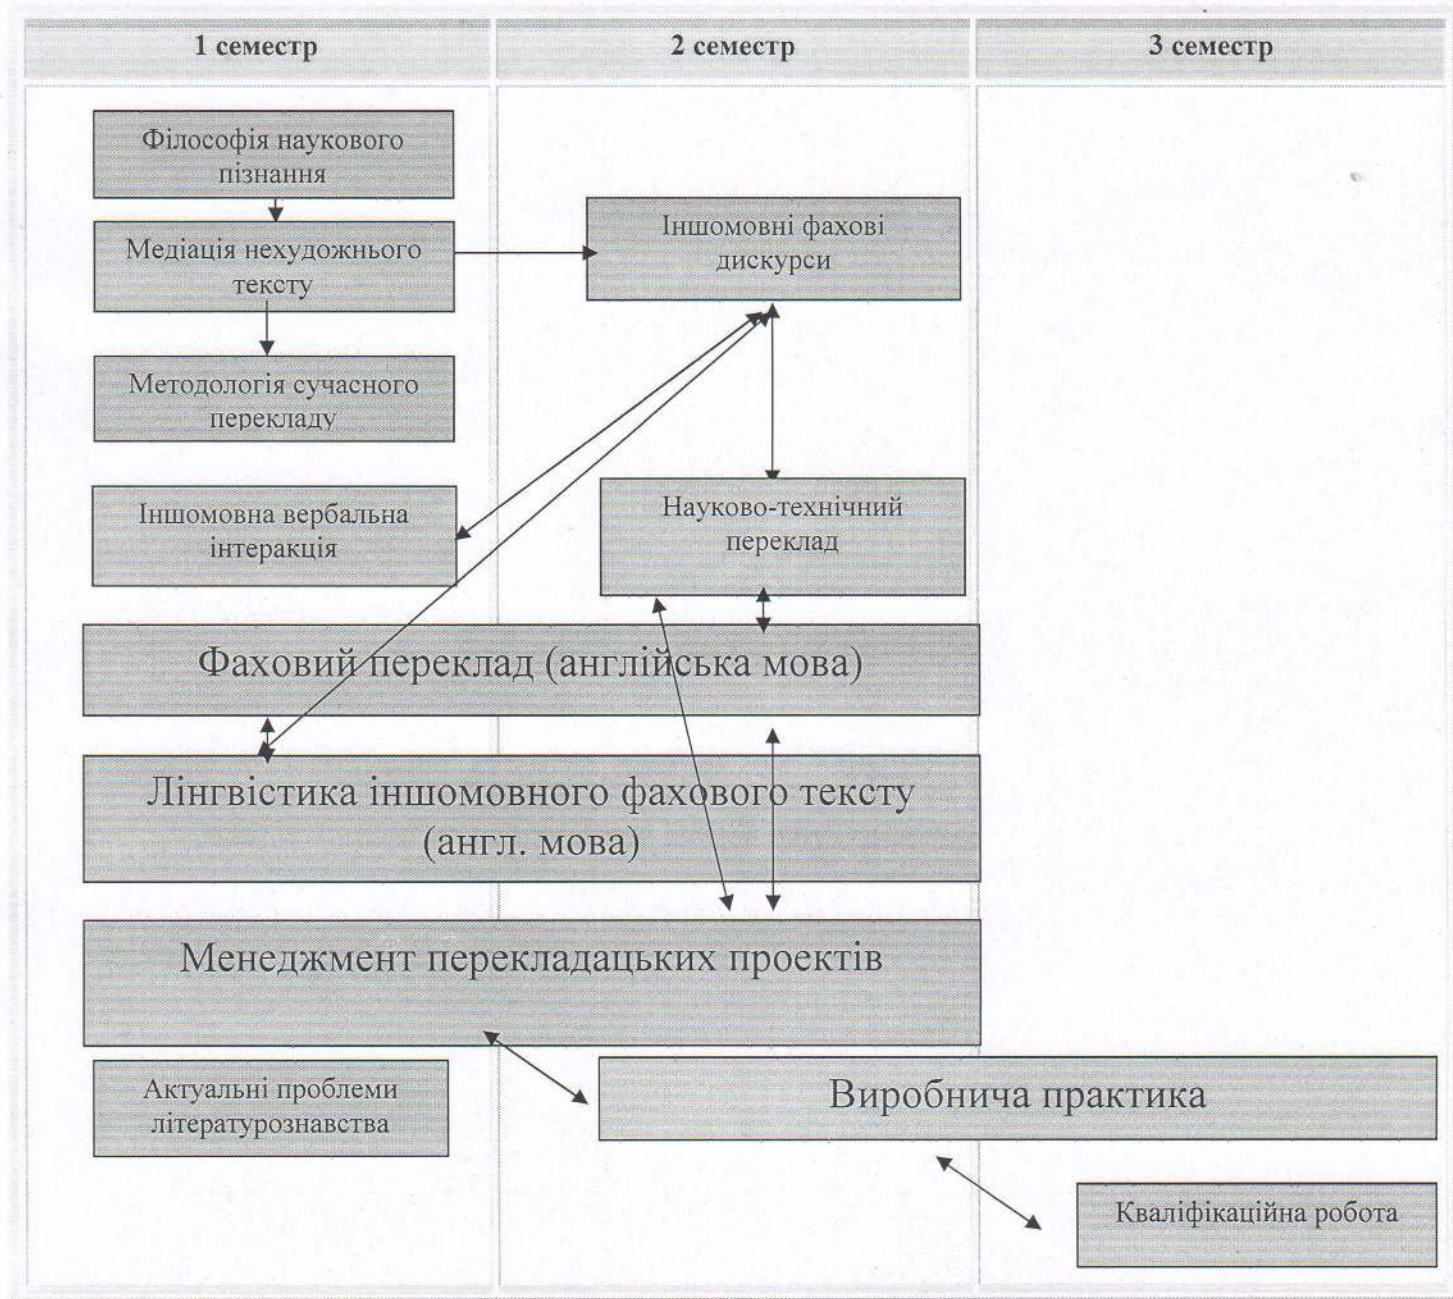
1 семестр

2 семестр

3 семестр

Філософія наукового пізнання

Медіація нехудожнього тексту

Іншомовні фахові дискурси

Методологія сучасного перекладу

Іншомовна вербальна інтеракція

Науково-технічний переклад

Фаховий переклад (англійська мова)

Лінгвістика іншомовного фахового тексту (англ. мова)

Менеджмент перекладацьких проектів

Актуальні проблеми літературознавства

Виробнича практика

Кваліфікаційна робота